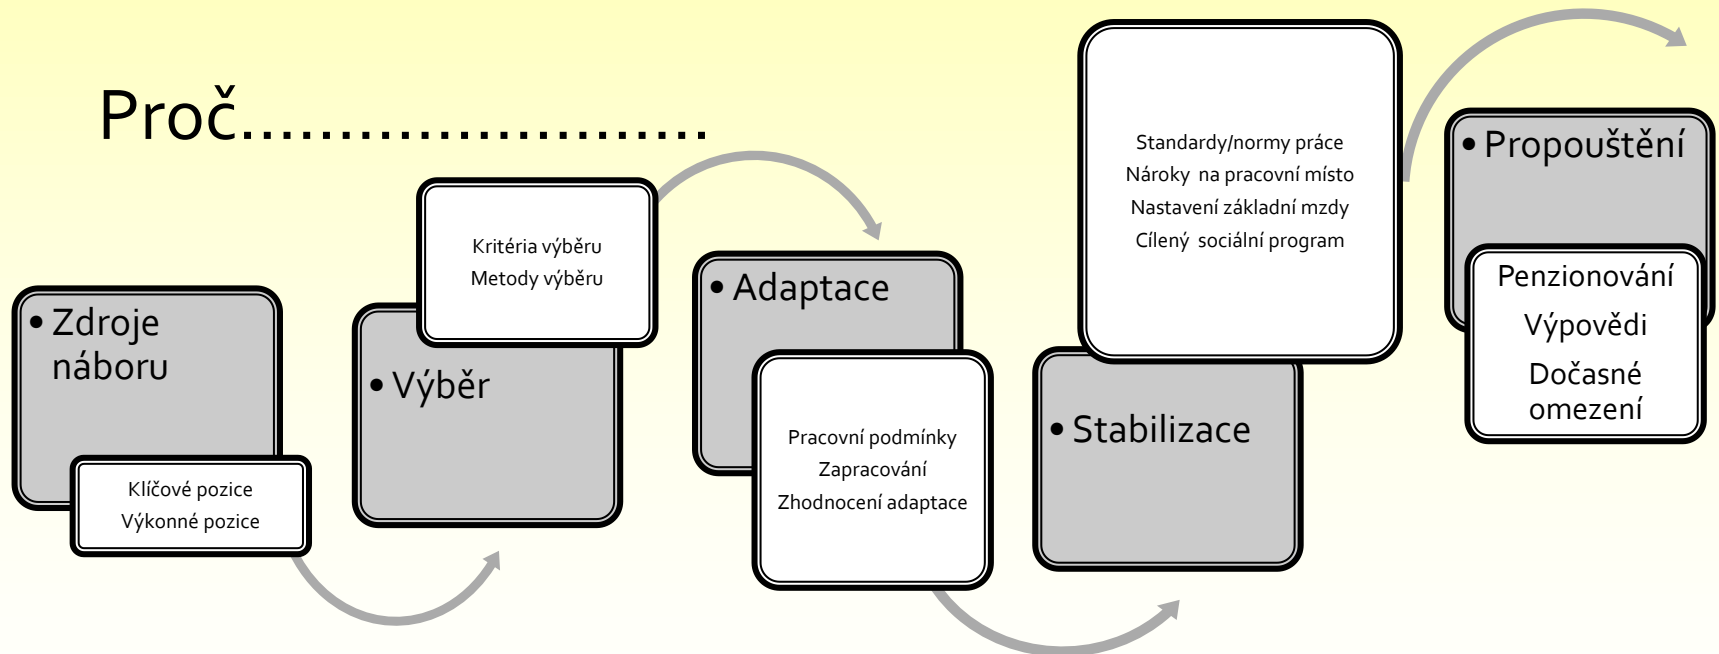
Proč……………………

• Zdroje náboru

Klíčové pozice
Výkonné pozice

Kritéria výběru
Metody výběru

• Výběr

• Adaptace

Pracovní podmínky
Zapracování
Zhodnocení adaptace

Standardy/normy práce
Nároky na pracovní místo
Nastavení základní mzdy
Cílený sociální program

• Stabilizace

• Propouštění

Penzionování
Výpovědi
Dočasné omezení